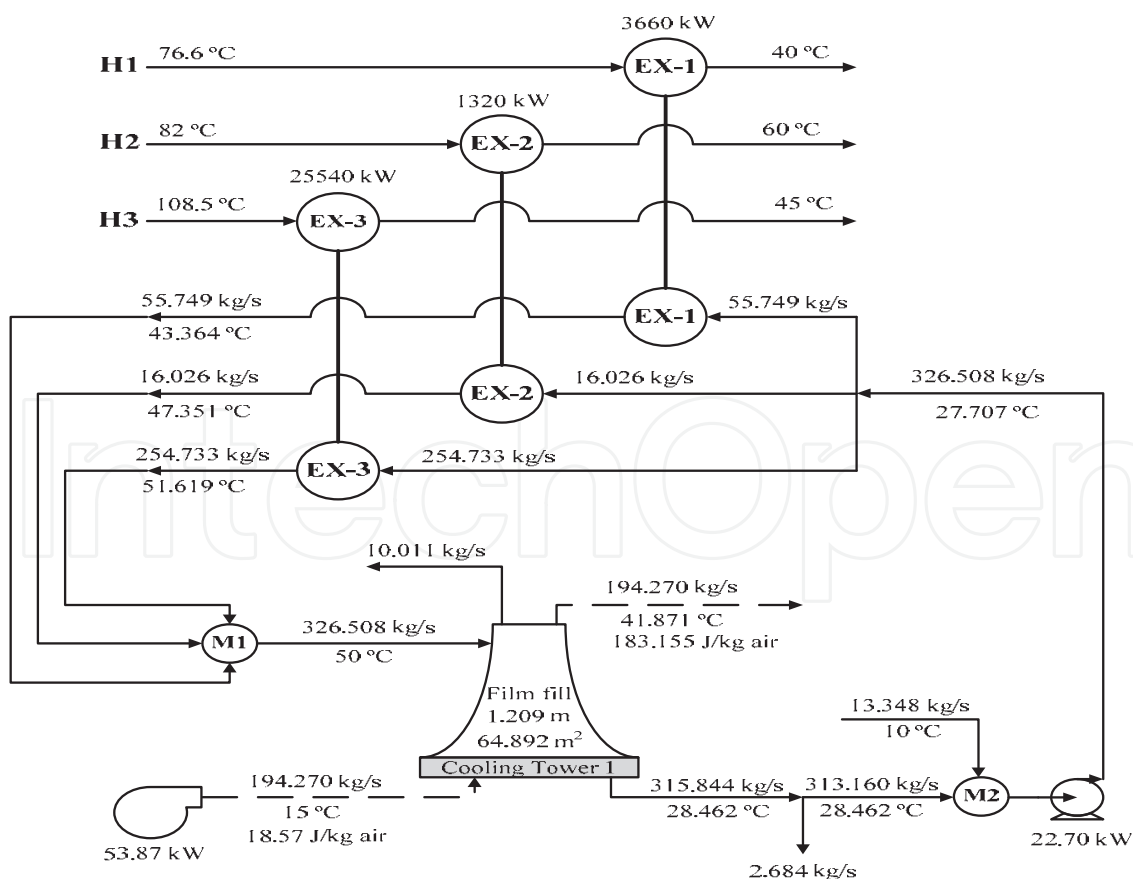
3660 kW
H1 76.6 °C EX-1 40 °C
1320 kW
H2 82 °C EX-2 60 °C
25540 kW
H3 108.5 °C EX-3 45 °C

55.749 kg/s
43.364 °C
EX-1 55.749 kg/s
16.026 kg/s
47.351 °C
EX-2 16.026 kg/s
326.508 kg/s
27.707 °C
254.733 kg/s
51.619 °C
EX-3 254.733 kg/s

10.011 kg/s
194.270 kg/s
41.871 °C
183.155 J/kg air
M1 326.508 kg/s
50 °C
Film fill
1.209 m
64.892 m$^2$
Cooling Tower 1
13.348 kg/s
10 °C
194.270 kg/s
15 °C
18.57 J/kg air
53.87 kW
315.844 kg/s
28.462 °C
313.160 kg/s
28.462 °C
M2
22.70 kW
2.684 kg/s